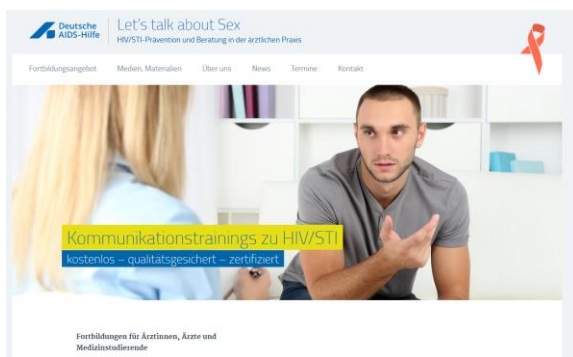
Deutsche AIDS-Hilfe

Let's talk about Sex

HIV/STI-Prävention und Beratung in der ärztlichen Praxis

Fortbildungsangebot Medien, Materialien Über uns News Termine Kontakt

Kommunikationstrainings zu HIV/STI

kostenlos – qualitätsgesichert – zertifiziert

Fortbildungen für Ärztinnen, Ärzte und Medizinstudierende